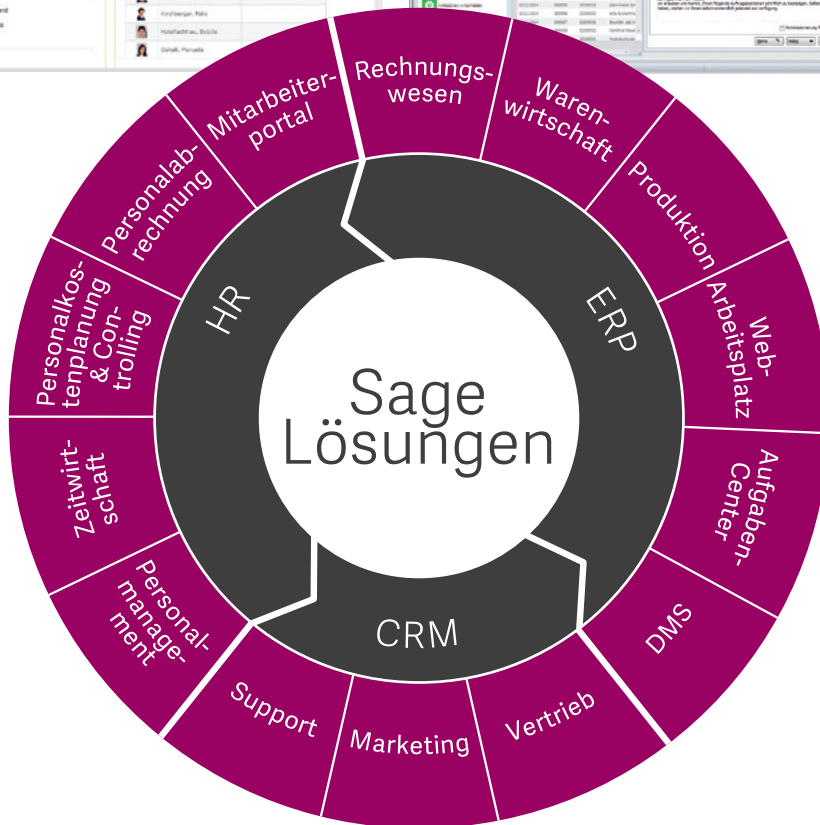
Sage Lösungen

HR

ERP

CRM

Rechnungswesen

Warenwirtschaft

Produktion

Web-Arbeitsplatz

Aufgaben-Center

DMS

Vertrieb

Marketing

Support

Personalmanagement

Zeitwirtschaft

Personalkostenplanung & Controlling

Personalabrechnung

Mitarbeiterportal

Kirchberger, Felix

Hutelfeldhau, Sybille

Gehalt, Manuela

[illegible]